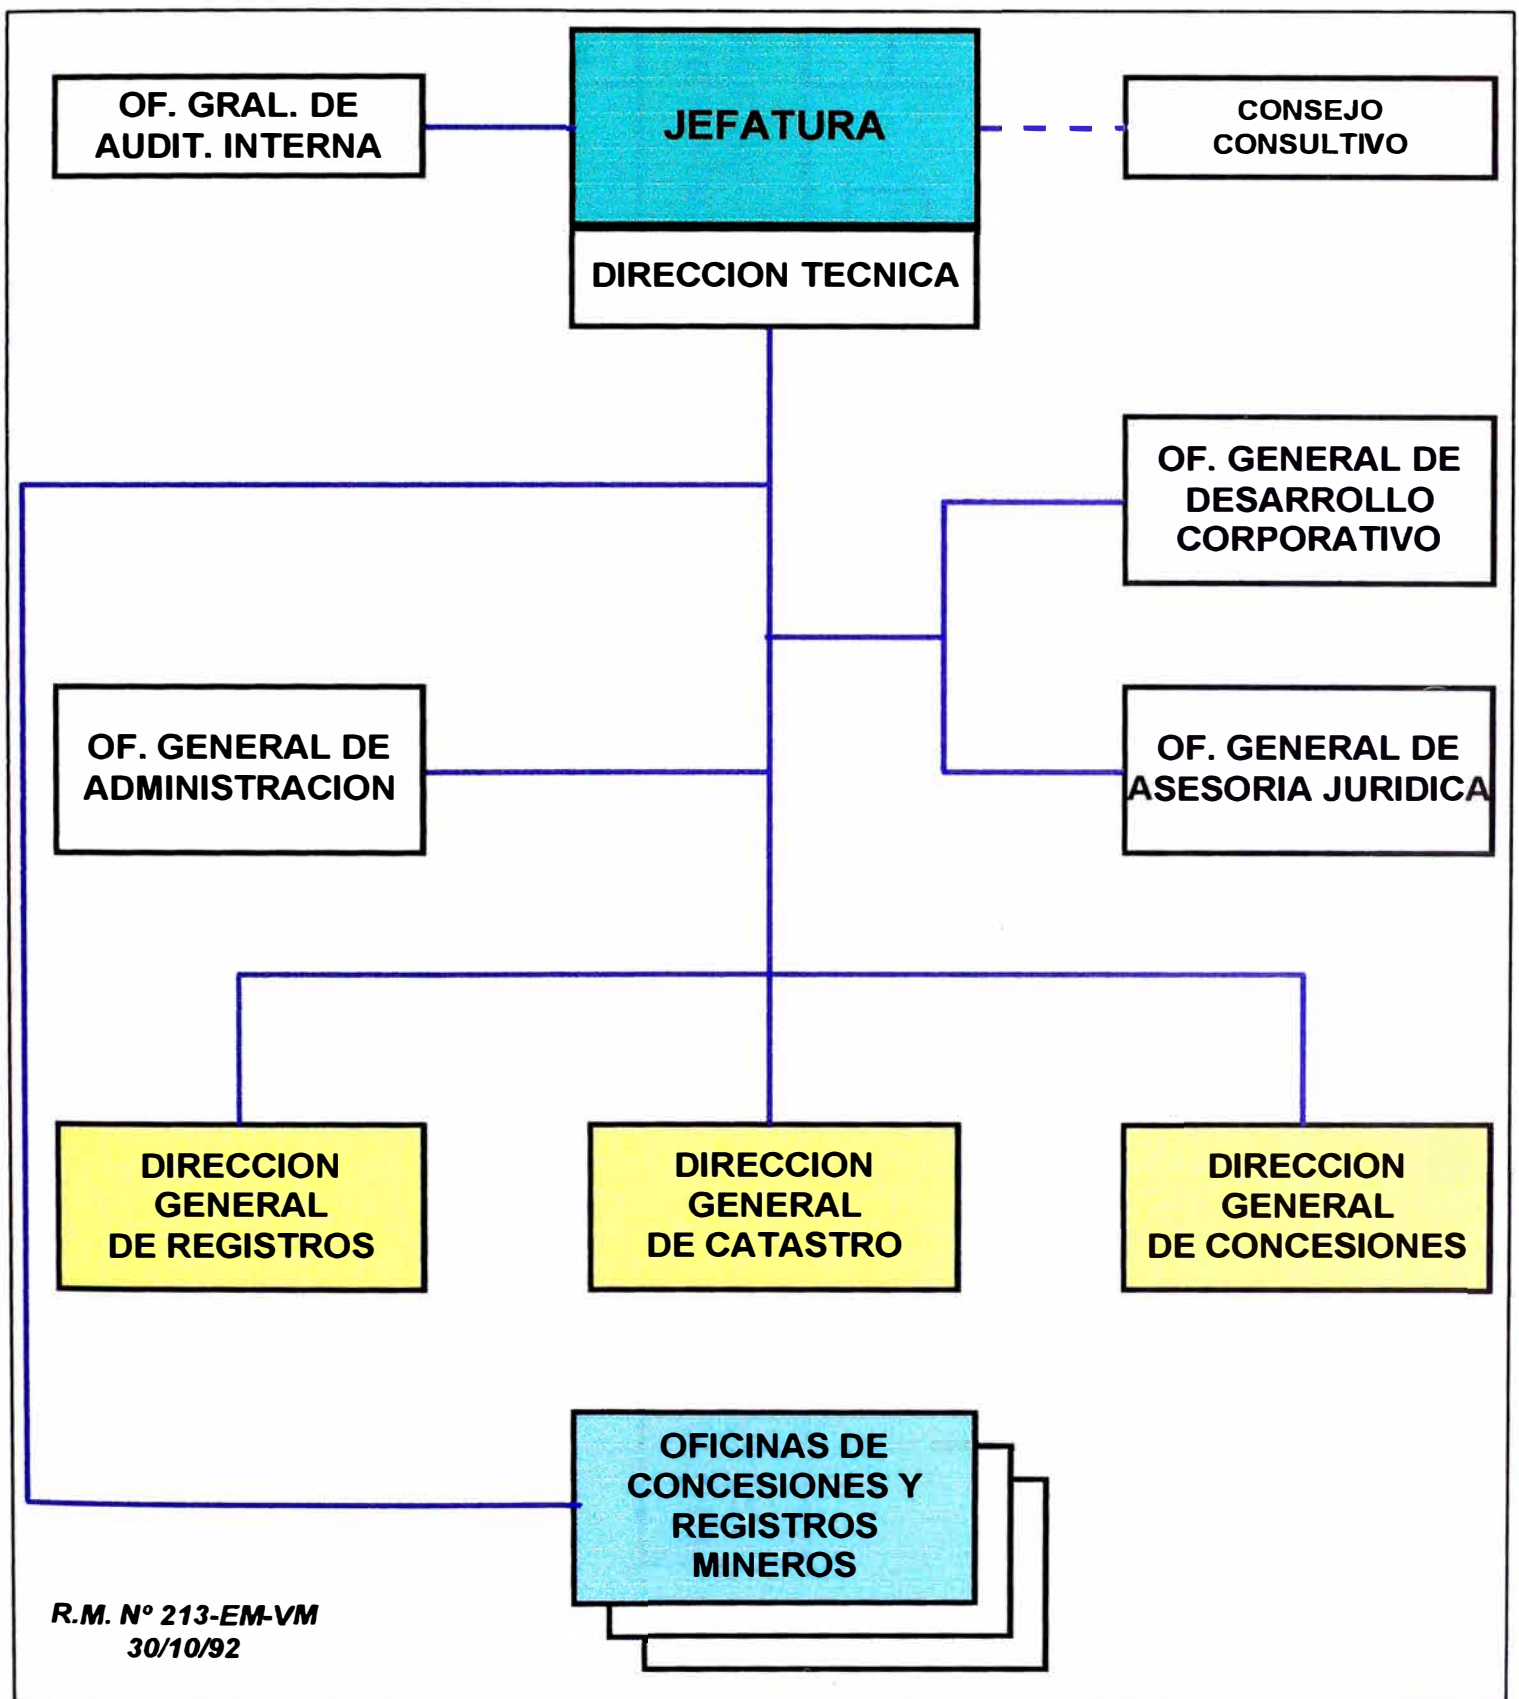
OF. GRAL. DE AUDIT. INTERNA

JEFATURA

CONSEJO CONSULTIVO

DIRECCION TECNICA

OF. GENERAL DE DESARROLLO CORPORATIVO

OF. GENERAL DE ADMINISTRACION

OF. GENERAL DE ASESORIA JURIDICA

DIRECCION GENERAL DE REGISTROS

DIRECCION GENERAL DE CATASTRO

DIRECCION GENERAL DE CONCESIONES

OFICINAS DE CONCESIONES Y REGISTROS MINEROS

R.M. Nº 213-EM-VM
30/10/92